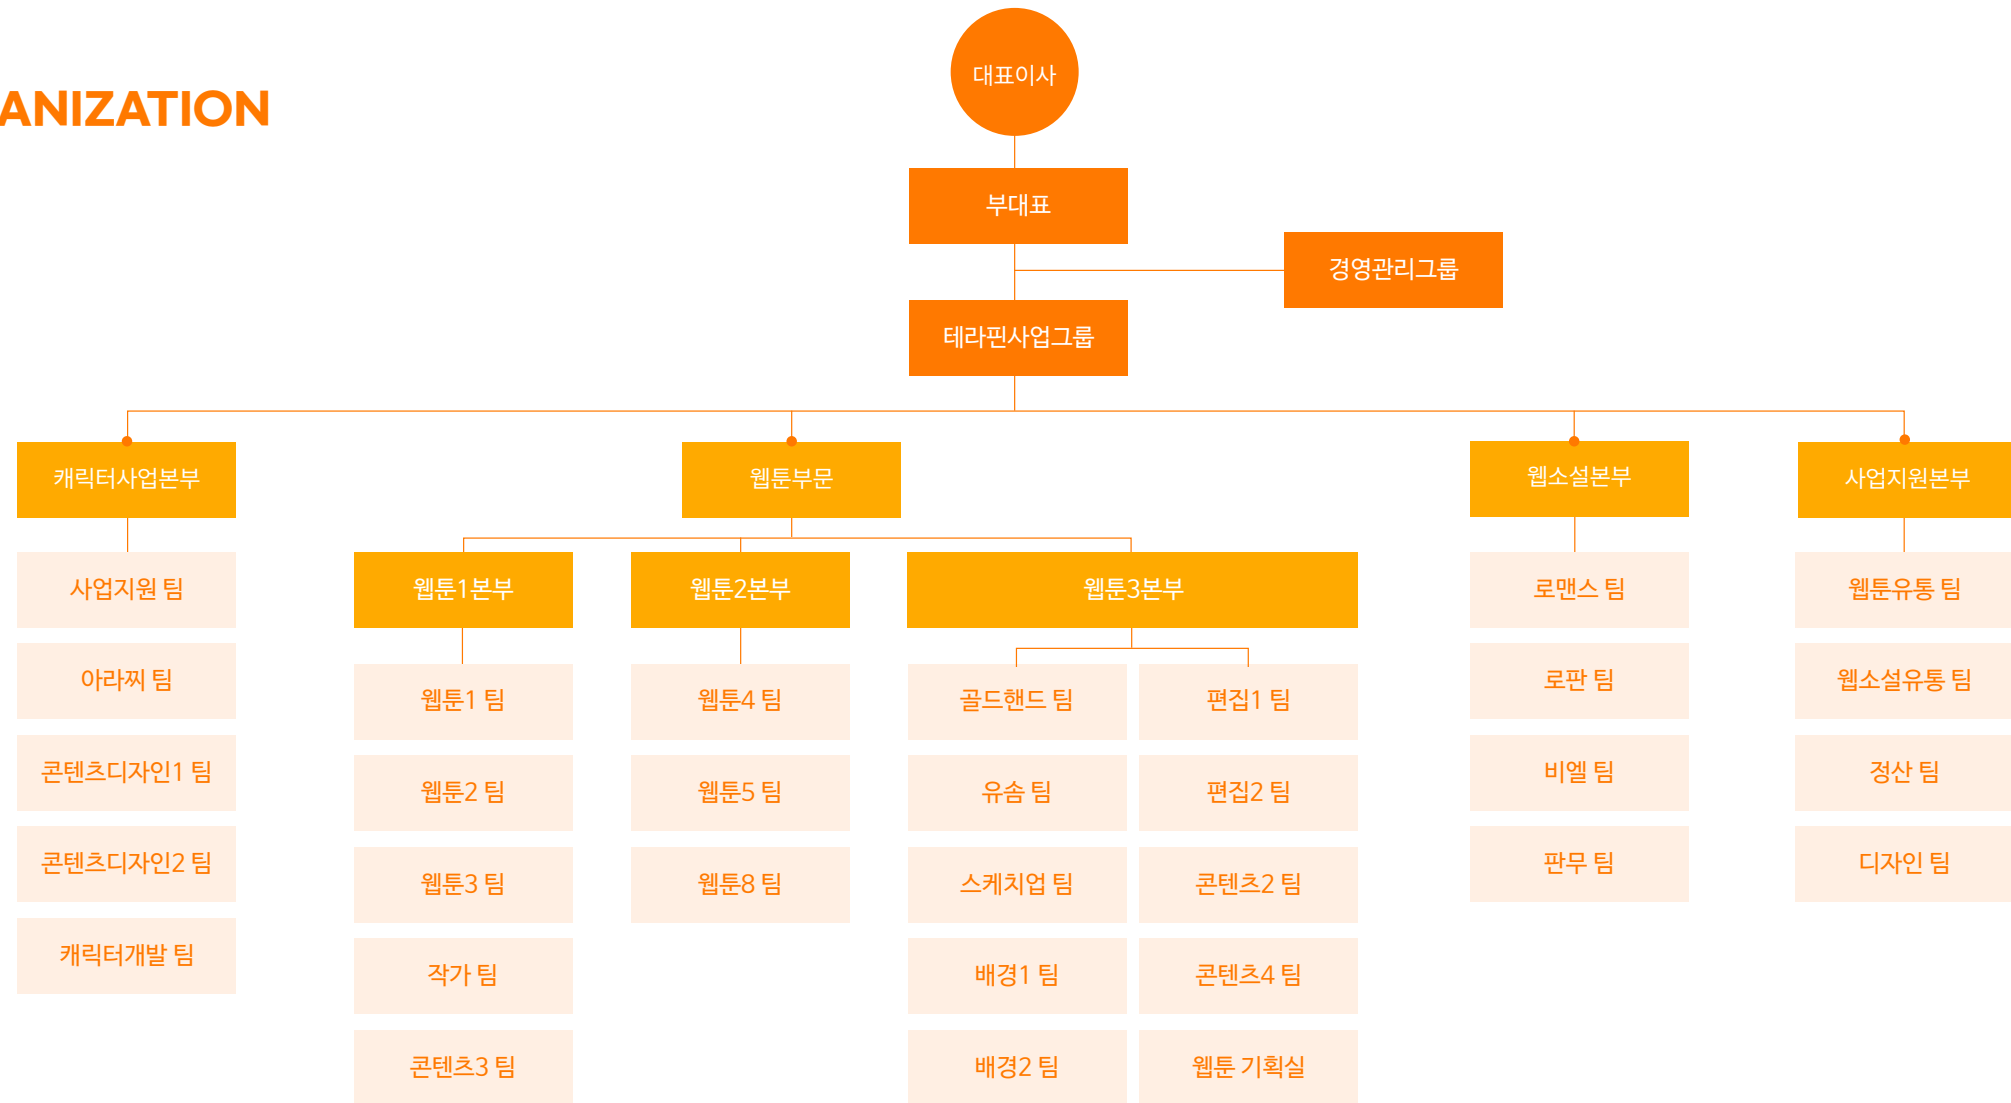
ANIZATION

대표이사

부대표

경영관리그룹

테라핀사업그룹

캐릭터사업본부

사업지원 팀

아라찌 팀

콘텐츠디자인1 팀

콘텐츠디자인2 팀

캐릭터개발 팀

웹툰부문

웹툰1본부

웹툰1 팀

웹툰2 팀

웹툰3 팀

작가 팀

콘텐츠3 팀

웹툰2본부

웹툰4 팀

웹툰5 팀

웹툰8 팀

웹툰3본부

골드핸드 팀

유솜 팀

스케치업 팀

배경1 팀

배경2 팀

편집1 팀

편집2 팀

콘텐츠2 팀

콘텐츠4 팀

웹툰 기획실

웹소설본부

로맨스 팀

로판 팀

비엘 팀

판무 팀

사업지원본부

웹툰유통 팀

웹소설유통 팀

정산 팀

디자인 팀